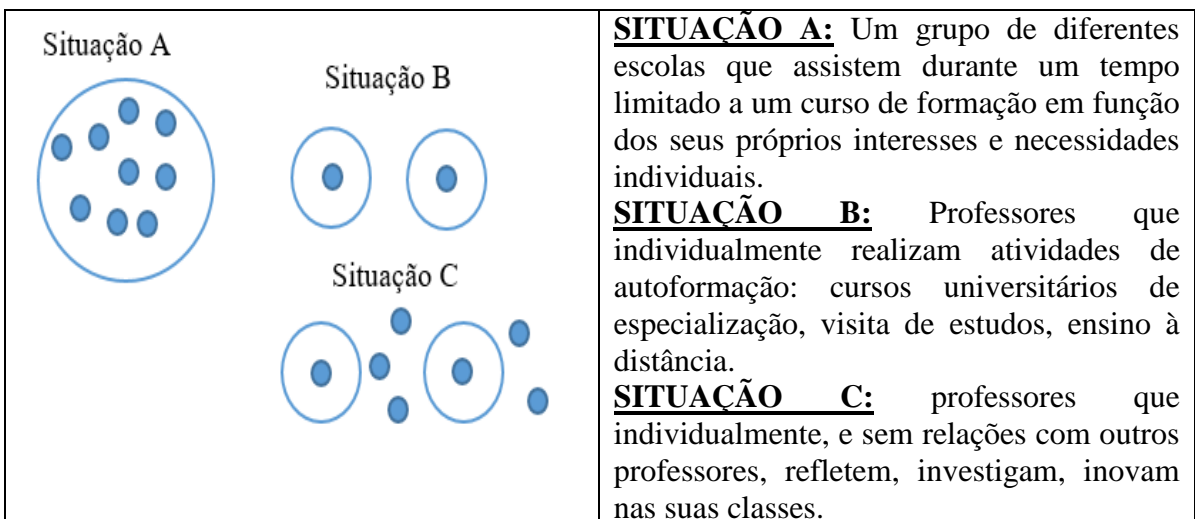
| Situação A Situação B Situação C | **SITUAÇÃO A:** Um grupo de diferentes escolas que assistem durante um tempo limitado a um curso de formação em função dos seus próprios interesses e necessidades individuais. **SITUAÇÃO B:** Professores que individualmente realizam atividades de autoformação: cursos universitários de especialização, visita de estudos, ensino à distância. **SITUAÇÃO C:** professores que individualmente, e sem relações com outros professores, refletem, investigam, inovam nas suas classes. |
|---|---|